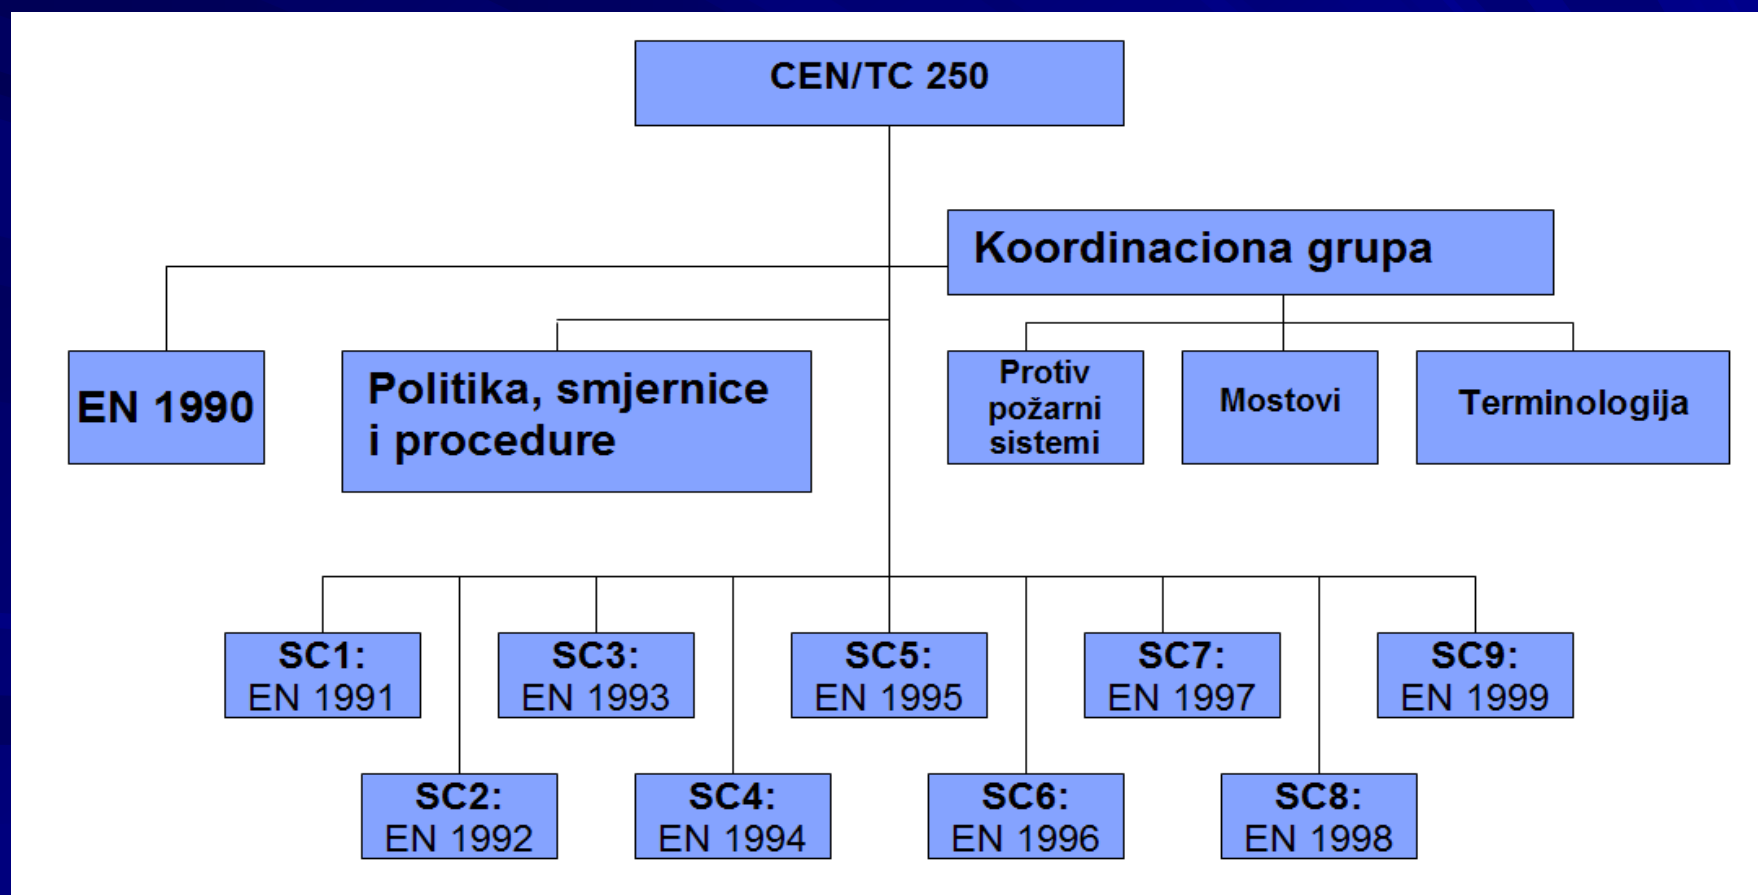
CEN/TC 250

Koordinaciona grupa

EN 1990

Politika, smjernice i procedure

Protiv požarni sistemi

Mostovi

Terminologija

SC1: EN 1991

SC2: EN 1992

SC3: EN 1993

SC4: EN 1994

SC5: EN 1995

SC6: EN 1996

SC7: EN 1997

SC8: EN 1998

SC9: EN 1999